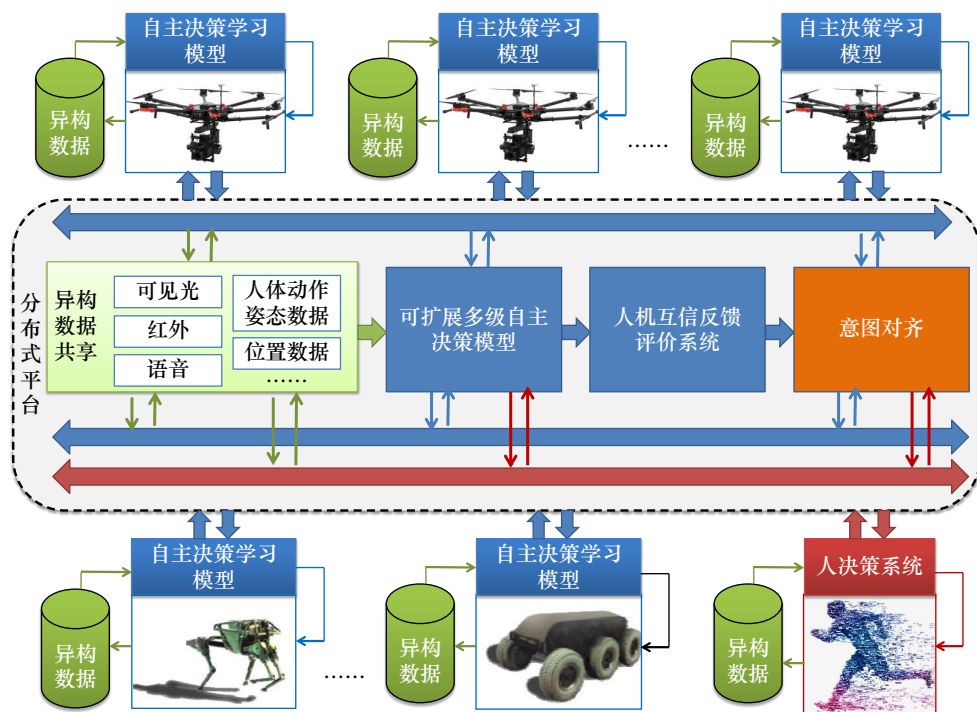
自主决策学习模型

异构数据

自主决策学习模型

异构数据

……

自主决策学习模型

异构数据

分布式平台

异构数据共享

可见光

红外

语音

人体动作姿态数据

位置数据

……

可扩展多级自主决策模型

人机互信反馈评价系统

意图对齐

自主决策学习模型

异构数据

……

自主决策学习模型

异构数据

人决策系统

异构数据